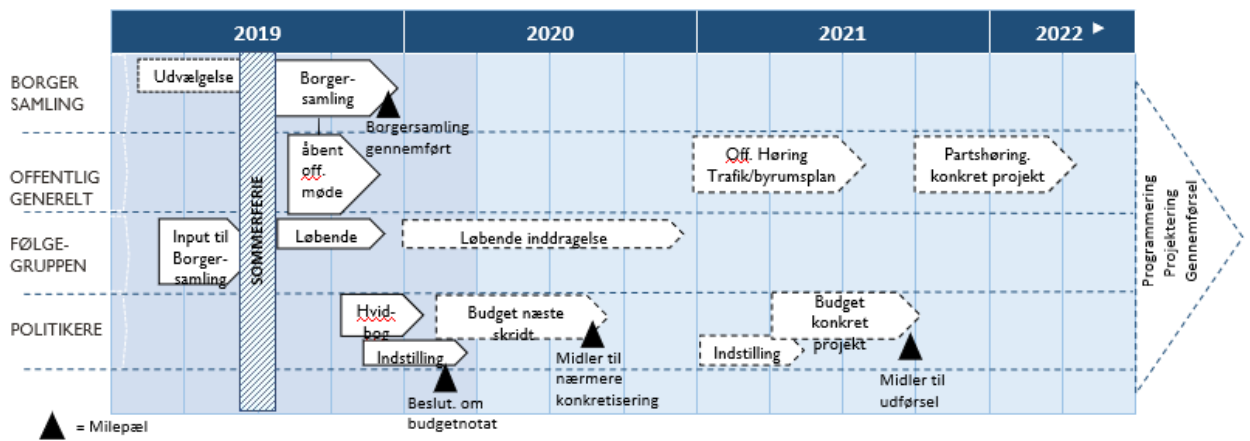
2019
2020
2021
2022

BORGER SAMLING
OFFENTLIG GENERELT
FØLGE-GRUPPEN
POLITIKERE

Udvælgelse
Borger-samling
Borgersamling gennemført
åbent off. møde
Off. Høring Trafik/byrumsplan
Partshøring. konkret projekt
Input til Borger-samling
SOMMERFERIE
Løbende
Løbende inddragelse
Hvid-bog
Budget næste skridt
Budget konkret projekt
Indstilling
Indstilling
Midler til nærmere konkretisering
Beslut. om budgetnotat
Midler til udførsel

Programmering
Projektering
Gennemførsel

= Milepæl